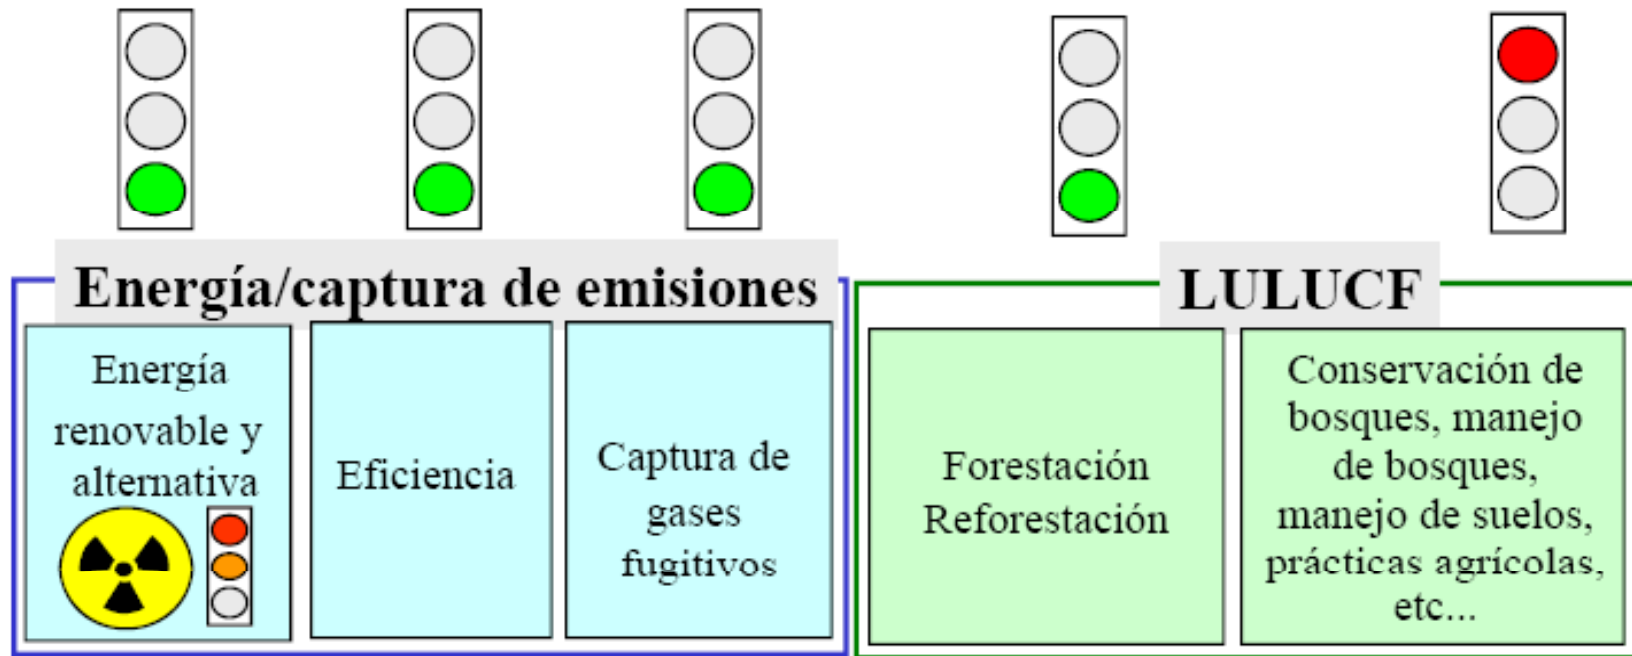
Energía/captura de emisiones

Energía renovable y alternativa

Eficiencia

Captura de gases fugitivos

LULUCF

Forestación Reforestación

Conservación de bosques, manejo de bosques, manejo de suelos, prácticas agrícolas, etc...